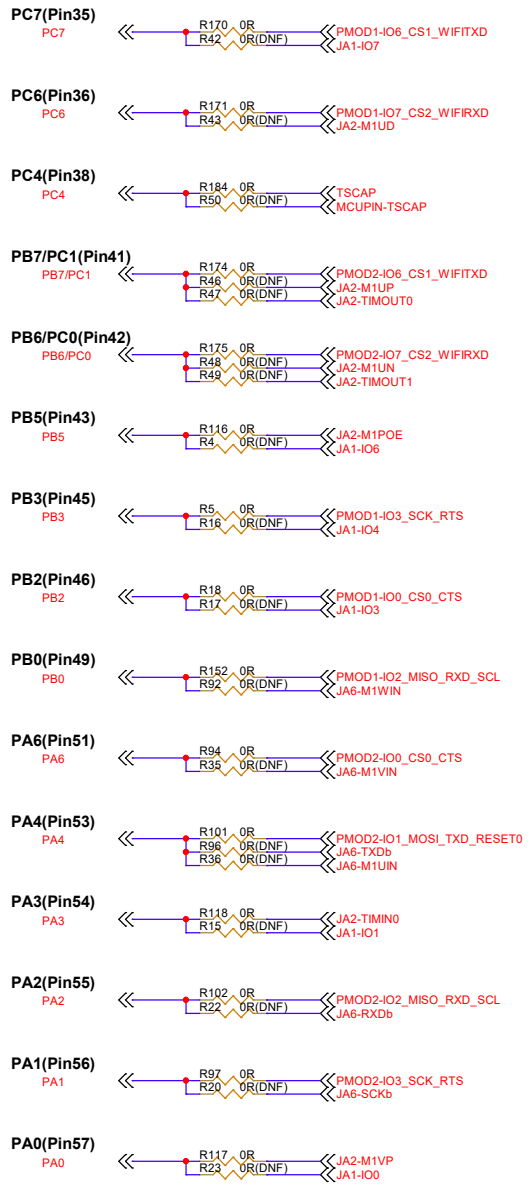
PC7(Pin35)
PC7
R170 0R
R42 0R(DNF)
PMOD1-IO6_CS1_WIFITXD
JA1-IO7

PC6(Pin36)
PC6
R171 0R
R43 0R(DNF)
PMOD1-IO7_CS2_WIFIRXD
JA2-M1UD

PC4(Pin38)
PC4
R184 0R
R50 0R(DNF)
TSCAP
MCUPIN-TSCAP

PB7/PC1(Pin41)
PB7/PC1
R174 0R
R46 0R(DNF)
R47 0R(DNF)
PMOD2-IO6_CS1_WIFITXD
JA2-M1UP
JA2-TIMOUT0

PB6/PC0(Pin42)
PB6/PC0
R175 0R
R48 0R(DNF)
R49 0R(DNF)
PMOD2-IO7_CS2_WIFIRXD
JA2-M1UN
JA2-TIMOUT1

PB5(Pin43)
PB5
R116 0R
R4 0R(DNF)
JA2-M1POE
JA1-IO6

PB3(Pin45)
PB3
R5 0R
R16 0R(DNF)
PMOD1-IO3_SCK_RTS
JA1-IO4

PB2(Pin46)
PB2
R18 0R
R17 0R(DNF)
PMOD1-IO0_CS0_CTS
JA1-IO3

PB0(Pin49)
PB0
R152 0R
R92 0R(DNF)
PMOD1-IO2_MISO_RXD_SCL
JA6-M1WIN

PA6(Pin51)
PA6
R94 0R
R35 0R(DNF)
PMOD2-IO0_CS0_CTS
JA6-M1VIN

PA4(Pin53)
PA4
R101 0R
R96 0R(DNF)
R36 0R(DNF)
PMOD2-IO1_MOSI_TXD_RESET0
JA6-TXDb
JA6-M1UIN

PA3(Pin54)
PA3
R118 0R
R15 0R(DNF)
JA2-TIMIN0
JA1-IO1

PA2(Pin55)
PA2
R102 0R
R22 0R(DNF)
PMOD2-IO2_MISO_RXD_SCL
JA6-RXDb

PA1(Pin56)
PA1
R97 0R
R20 0R(DNF)
PMOD2-IO3_SCK_RTS
JA6-SCKb

PA0(Pin57)
PA0
R117 0R
R23 0R(DNF)
JA2-M1VP
JA1-IO0